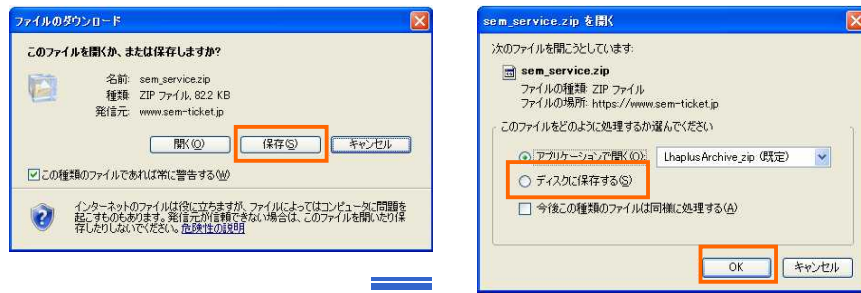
ファイルのダウンロード

このファイルを開くか、または保存しますか?

名前: sem_service.zip
種類: ZIP ファイル, 82.2 KB
発信元: www.sem-ticket.jp

開く(O) 保存(S) キャンセル

☑この種類のファイルであれば常に警告する(W)

インターネットのファイルは役に立ちますが、ファイルによってはコンピュータに問題を起こすものもあります。発信元が信頼できない場合は、このファイルを開いたり保存したりしないでください。危険性の説明

sem_service.zip を開く

次のファイルを開こうとしています:

sem_service.zip
ファイルの種類: ZIP ファイル
ファイルの場所: https://www.sem-ticket.jp

このファイルをどのように処理するか選んでください

アプリケーションで開く(O): LhaplusArchive_zip (既定)

ディスクに保存する(S)

今後この種類のファイルは同様に処理する(A)

OK キャンセル